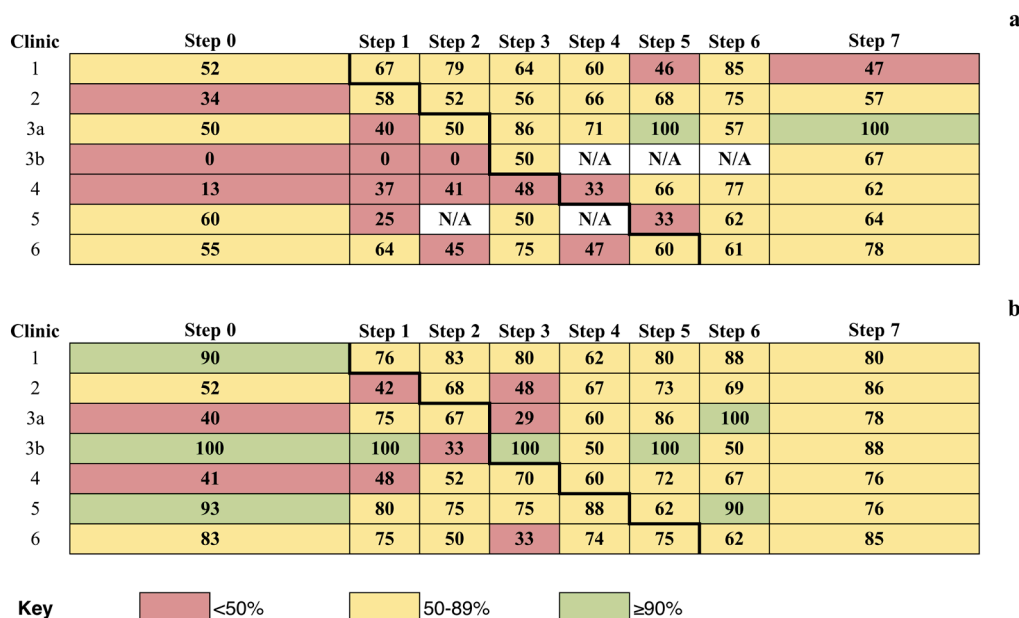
a

| Clinic | Step 0 | Step 1 | Step 2 | Step 3 | Step 4 | Step 5 | Step 6 | Step 7 |
|---|---|---|---|---|---|---|---|---|
| 1 | 52 | 67 | 79 | 64 | 60 | 46 | 85 | 47 |
| 2 | 34 | 58 | 52 | 56 | 66 | 68 | 75 | 57 |
| 3a | 50 | 40 | 50 | 86 | 71 | 100 | 57 | 100 |
| 3b | 0 | 0 | 0 | 50 | N/A | N/A | N/A | 67 |
| 4 | 13 | 37 | 41 | 48 | 33 | 66 | 77 | 62 |
| 5 | 60 | 25 | N/A | 50 | N/A | 33 | 62 | 64 |
| 6 | 55 | 64 | 45 | 75 | 47 | 60 | 61 | 78 |

b

| Clinic | Step 0 | Step 1 | Step 2 | Step 3 | Step 4 | Step 5 | Step 6 | Step 7 |
|---|---|---|---|---|---|---|---|---|
| 1 | 90 | 76 | 83 | 80 | 62 | 80 | 88 | 80 |
| 2 | 52 | 42 | 68 | 48 | 67 | 73 | 69 | 86 |
| 3a | 40 | 75 | 67 | 29 | 60 | 86 | 100 | 78 |
| 3b | 100 | 100 | 33 | 100 | 50 | 100 | 50 | 88 |
| 4 | 41 | 48 | 52 | 70 | 60 | 72 | 67 | 76 |
| 5 | 93 | 80 | 75 | 75 | 88 | 62 | 90 | 76 |
| 6 | 83 | 75 | 50 | 33 | 74 | 75 | 62 | 85 |

Key <50% 50-89% ≥90%